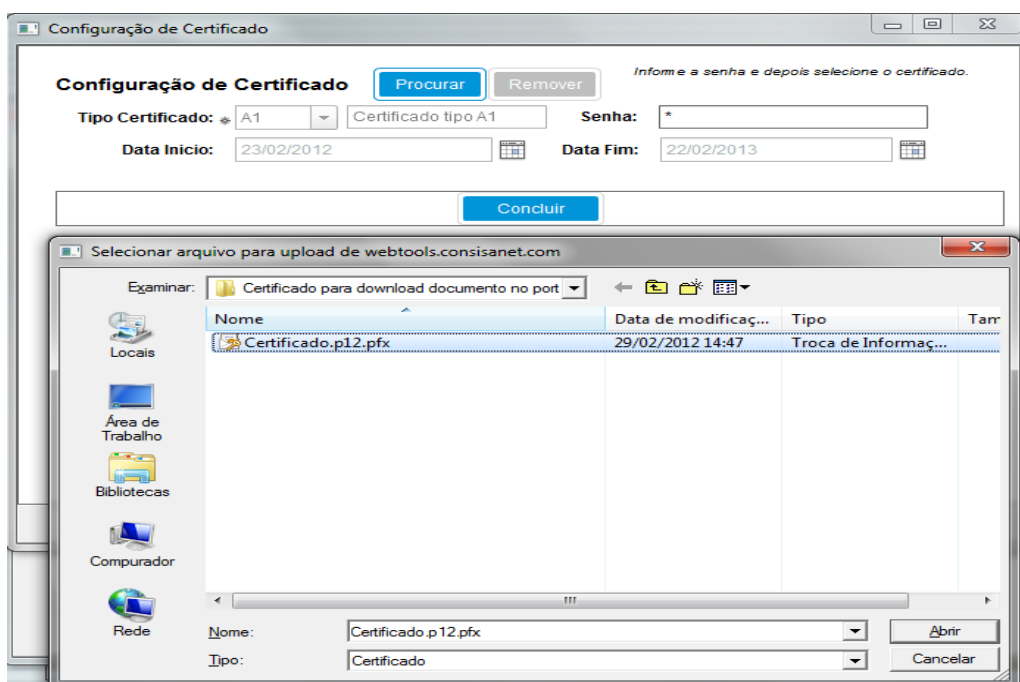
Configuração de Certificado

Configuração de Certificado
Procurar
Remover
Infome a senha e depois selecione o certificado.
Tipo Certificado: A1
Certificado tipo A1
Senha: *
Data Inicio: 23/02/2012
Data Fim: 22/02/2013
Concluir

Selecionar arquivo para upload de webtools.consisanet.com
Examinar: Certificado para download documento no port

| Nome | Data de modificaç... | Tipo | Tam |
|---|---|---|---|
| Certificado.p12.pfx | 29/02/2012 14:47 | Troca de Informaç... | |

Locais
Área de Trabalho
Bibliotecas
Computador
Rede

Nome: Certificado.p12.pfx
Abrir
Tipo: Certificado
Cancelar